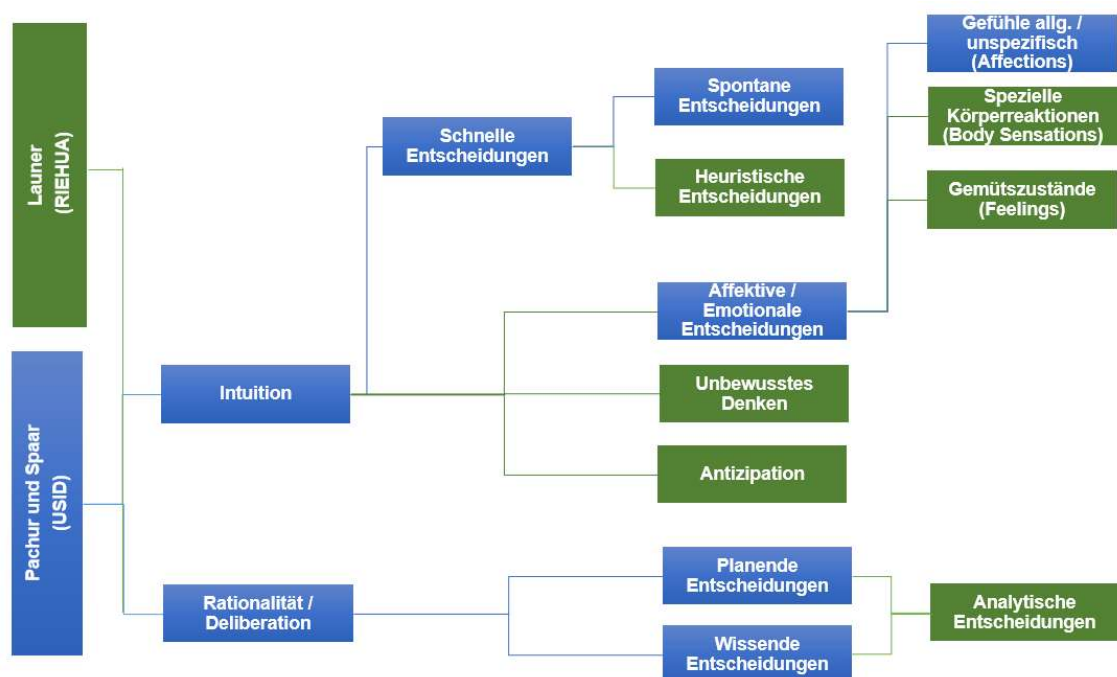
Launer (RIEHUA)

Pachur und Spaar (USID)

Intuition

Rationalität / Deliberation

Schnelle Entscheidungen

Spontane Entscheidungen

Heuristische Entscheidungen

Gefühle allg. / unspezifisch (Affections)

Spezielle Körperreaktionen (Body Sensations)

Gemütszustände (Feelings)

Affektive / Emotionale Entscheidungen

Unbewusstes Denken

Antizipation

Planende Entscheidungen

Wissende Entscheidungen

Analytische Entscheidungen